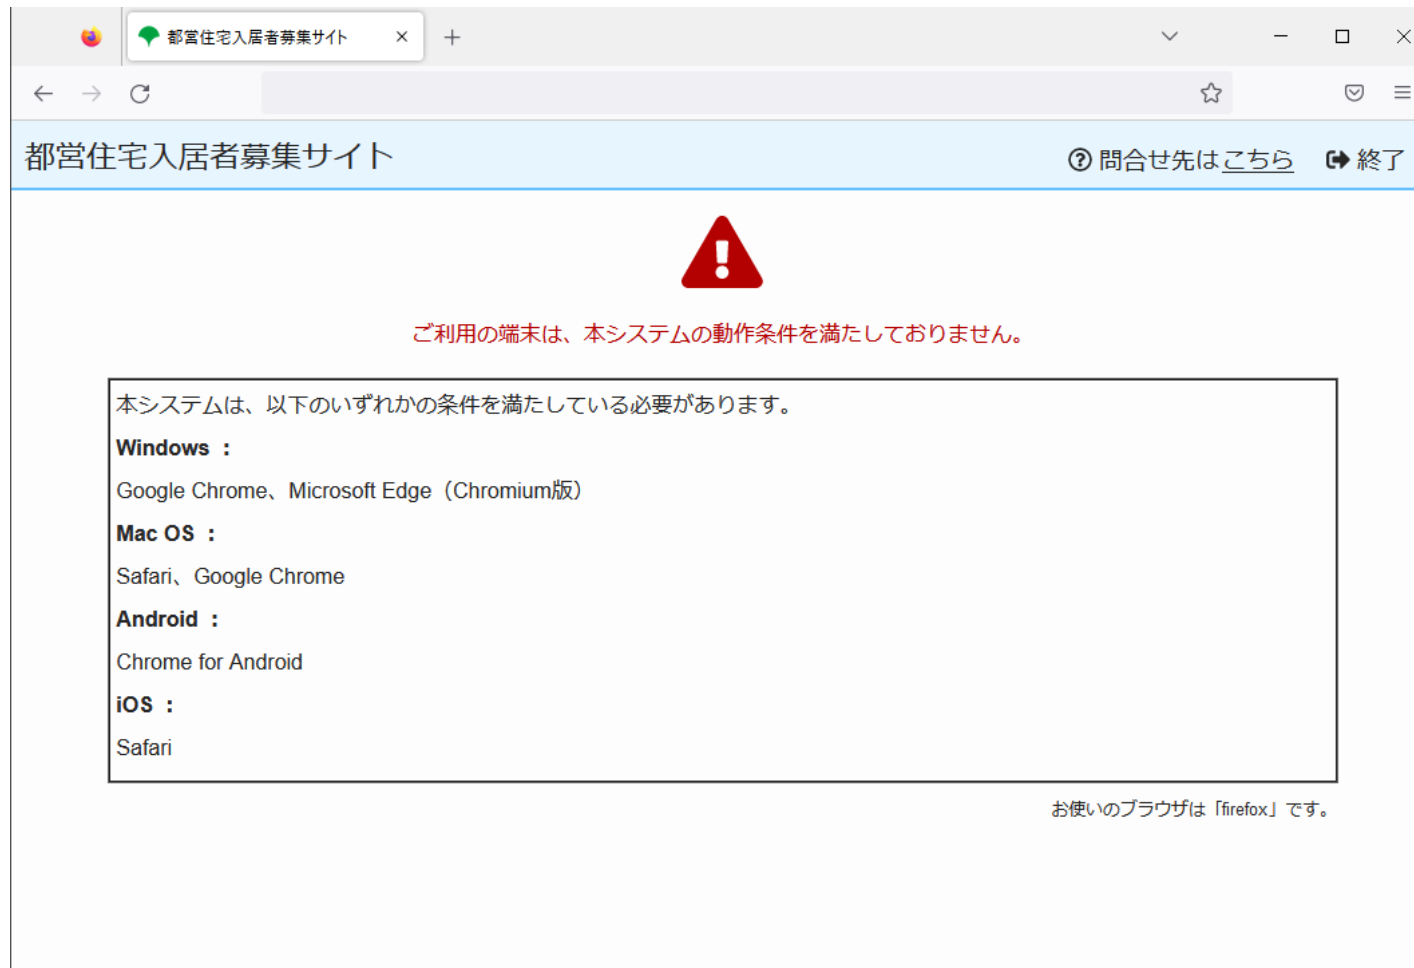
都営住宅入居者募集サイト ×

都営住宅入居者募集サイト

問合せ先はこちら 終了

ご利用の端末は、本システムの動作条件を満たしておりません。

本システムは、以下のいずれかの条件を満たしている必要があります。

**Windows ：**

Google Chrome、Microsoft Edge（Chromium版）

**Mac OS ：**

Safari、Google Chrome

**Android ：**

Chrome for Android

**iOS ：**

Safari

お使いのブラウザは「firefox」です。